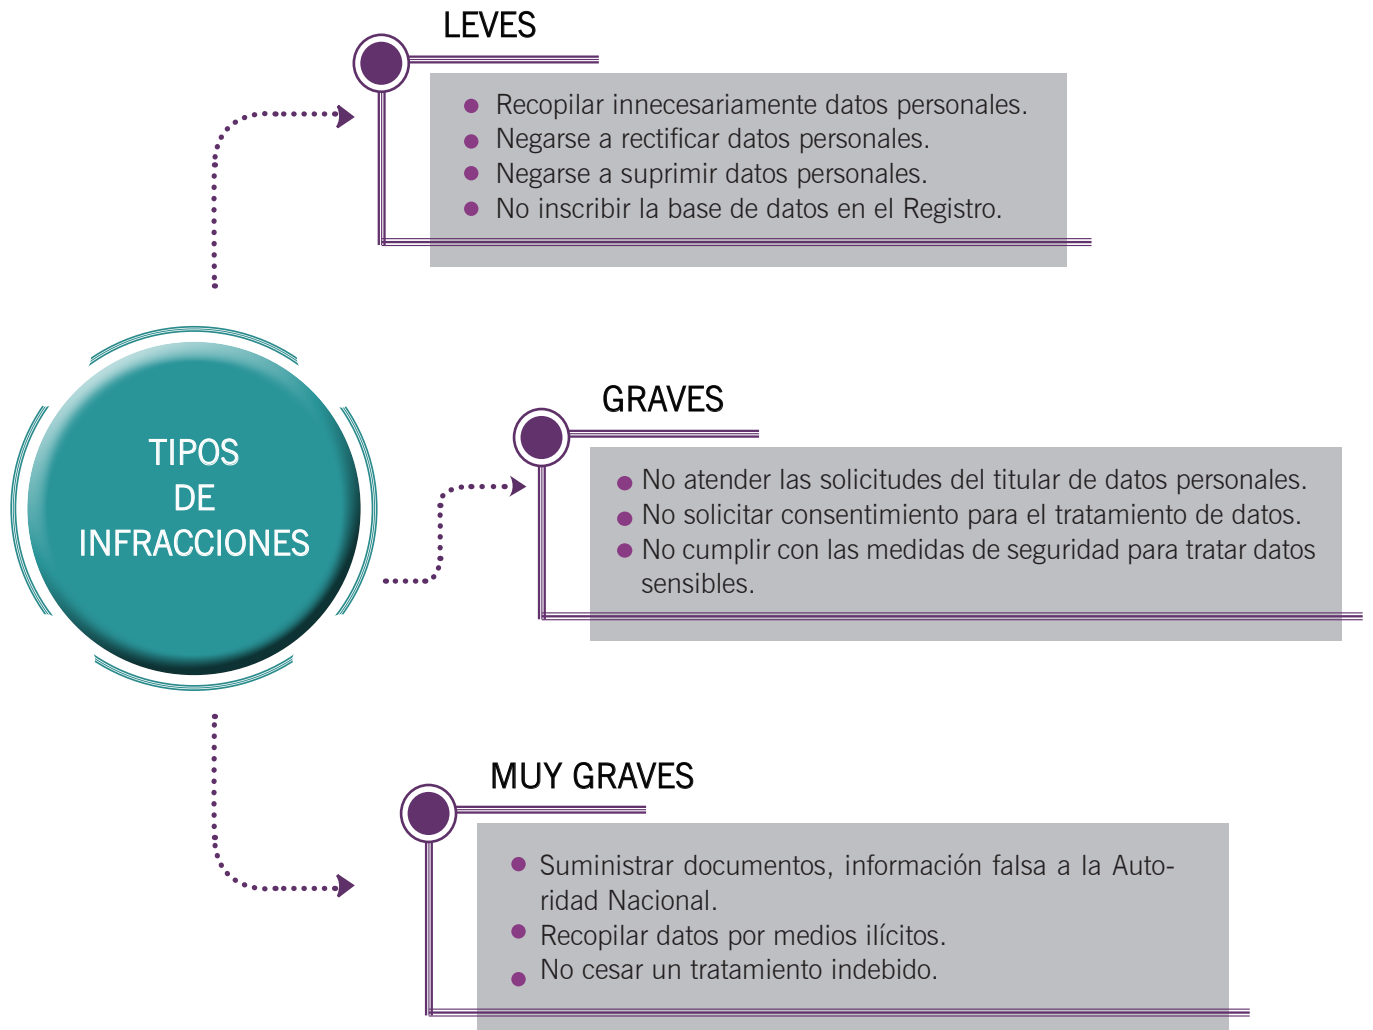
TIPOS
DE
INFRACCIONES

LEVES

- Recopilar innecesariamente datos personales.
- Negarse a rectificar datos personales.
- Negarse a suprimir datos personales.
- No inscribir la base de datos en el Registro.

GRAVES

- No atender las solicitudes del titular de datos personales.
- No solicitar consentimiento para el tratamiento de datos.
- No cumplir con las medidas de seguridad para tratar datos sensibles.

MUY GRAVES

- Suministrar documentos, información falsa a la Autoridad Nacional.
- Recopilar datos por medios ilícitos.
- No cesar un tratamiento indebido.